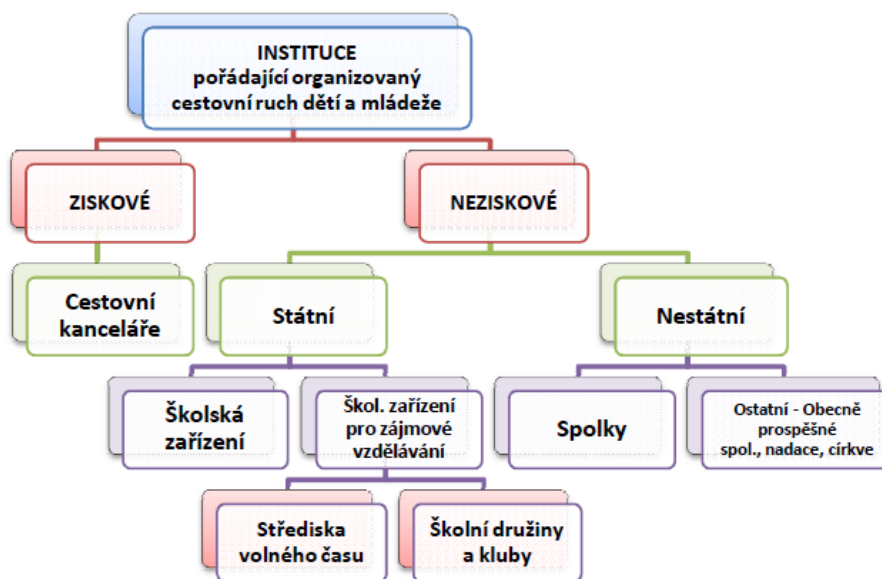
INSTITUCE
pořádající organizovaný cestovní ruch dětí a mládeže

ZISKOVÉ

NEZISKOVÉ

Cestovní kanceláře

Státní

Nestátní

Školská zařízení

Škol. zařízení pro zájmové vzdělávání

Spolky

Ostatní - Obecně prospěšné spol., nadace, církve

Střediska volného času

Školní družiny a kluby